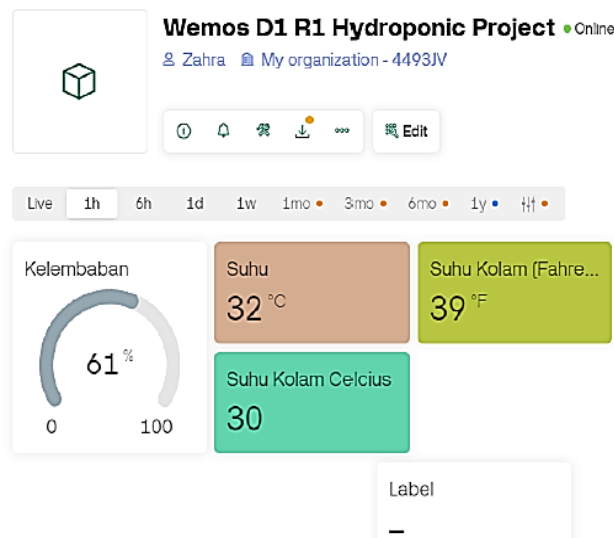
Wemos D1 R1 Hydroponic Project • Online

Zahra My organization - 4493JV

Edit

Live 1h 6h 1d 1w 1mo 3mo 6mo 1y

Kelembaban

61 %

0 100

Suhu

32 °C

Suhu Kolam (Fahre...

39 °F

Suhu Kolam Celcius

30

Label

–